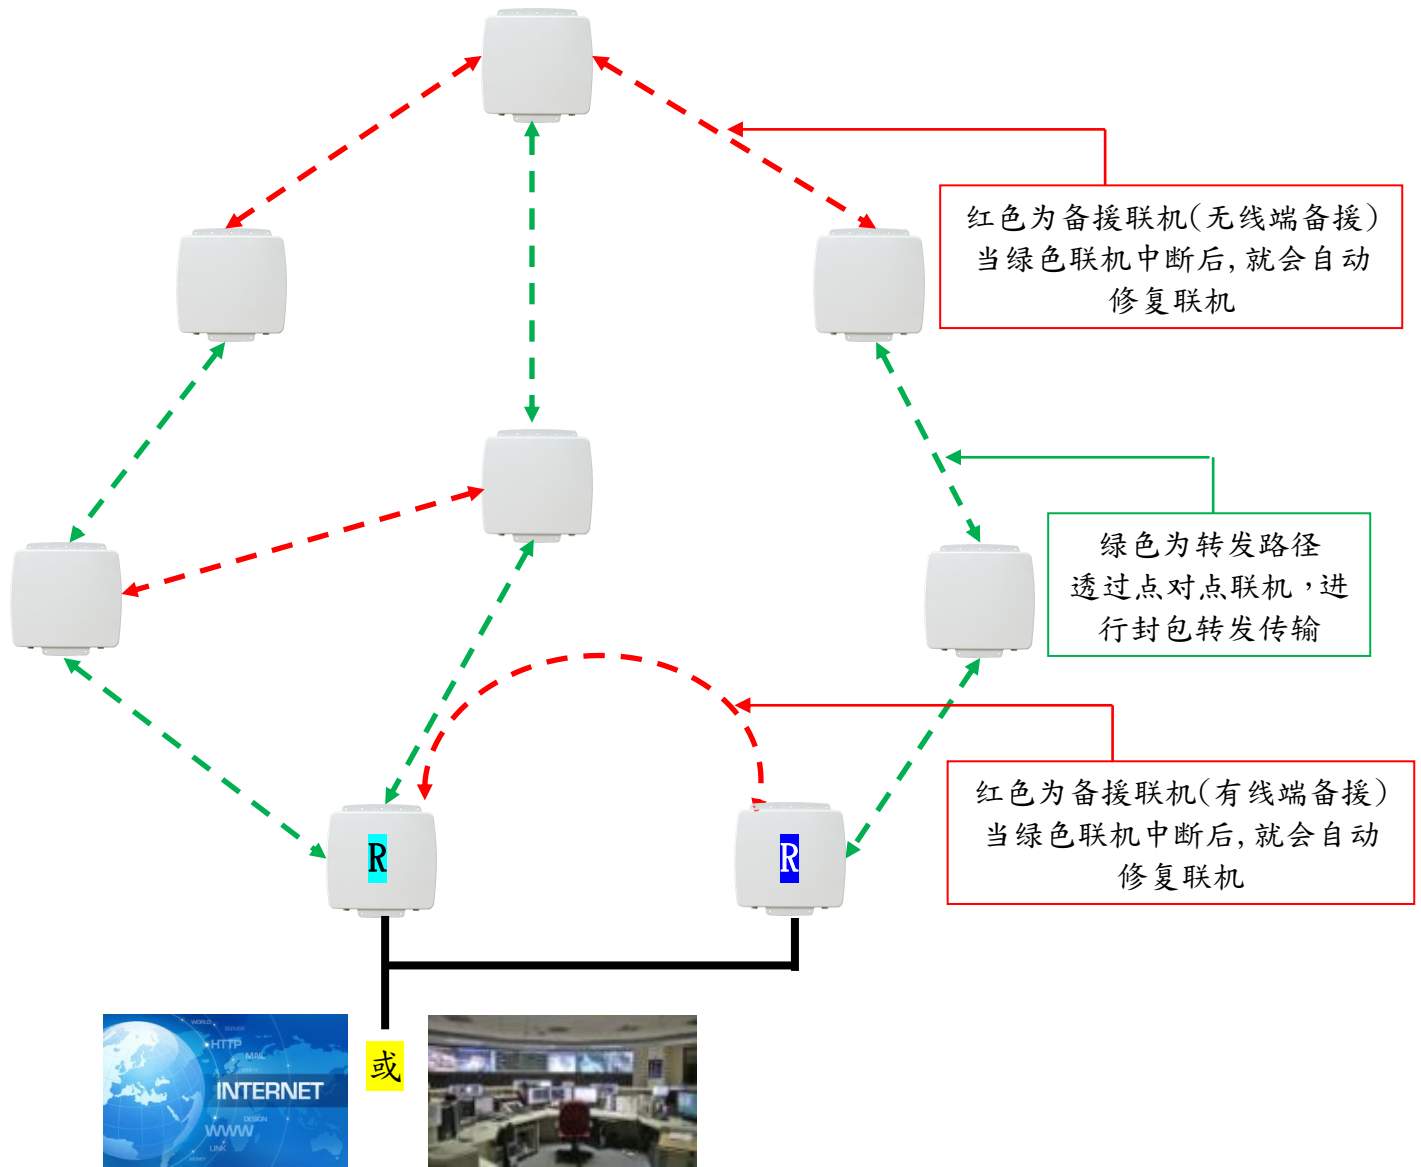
红色为备援联机(无线端备援)
当绿色联机中断后,就会自动
修复联机

绿色为转发路径
透过点对点联机，进
行封包转发传输

红色为备援联机(有线端备援)
当绿色联机中断后,就会自动
修复联机

R

R

或

HTTP
INTERNET
WWW